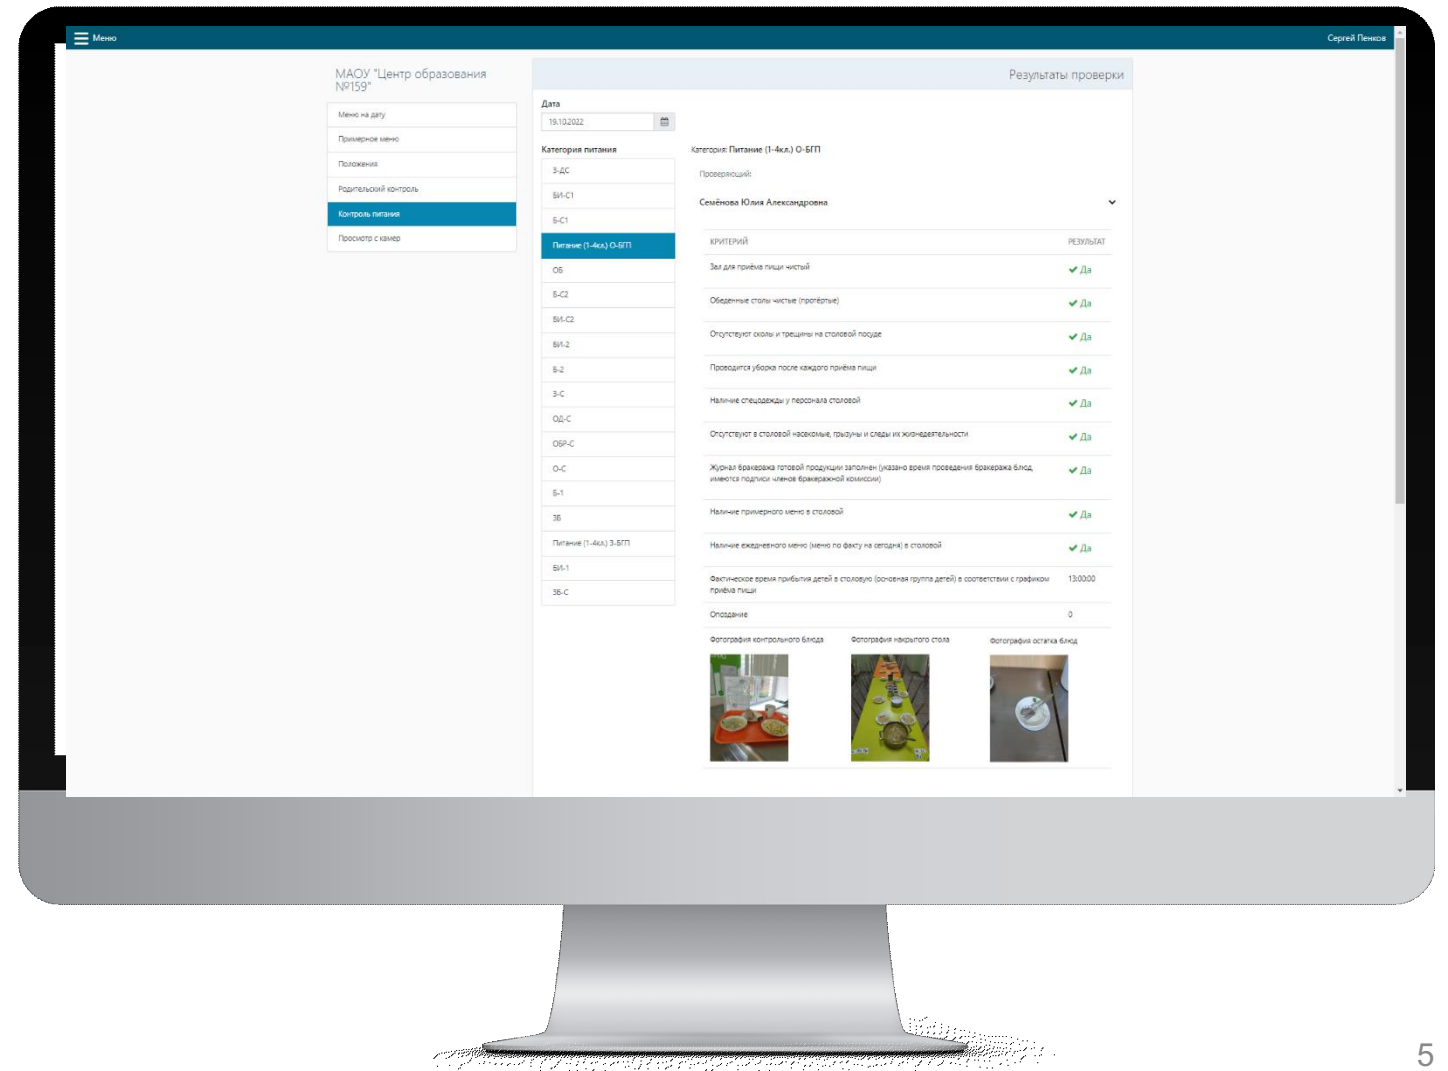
Меню

Сергей Пенков

МАОУ "Центр образования №159"

Меню на дату
Примерное меню
Положения
Родительский контроль
Контроль питания
Просмотр с камер

Результаты проверки

Дата
19.10.2022

Категория питания
3-ДС
БИ-С1
Б-С1
Питание (1-4кл.) О-БГП
ОБ
Б-С2
БИ-С2
БИ-2
Б-2
З-С
ОД-С
ОБР-С
О-С
Б-1
ЗБ
Питание (1-4кл.) З-БГП
БИ-1
ЗБ-С

Категория: Питание (1-4кл.) О-БГП

Проверяющий:
Семёнова Юлия Александровна

| КРИТЕРИЙ | РЕЗУЛЬТАТ |
|---|---|
| Зал для приёма пищи чистый | Да |
| Обеденные столы чистые (протёртые) | Да |
| Отсутствуют сколы и трещины на столовой посуде | Да |
| Проводится уборка после каждого приёма пищи | Да |
| Наличие спецодежды у персонала столовой | Да |
| Отсутствуют в столовой насекомые, грызуны и следы их жизнедеятельности | Да |
| Журнал бракеража готовой продукции заполнен (указано время проведения бракеража блюд, имеются подписи членов бракеражной комиссии) | Да |
| Наличие примерного меню в столовой | Да |
| Наличие ежедневного меню (меню по факту на сегодня) в столовой | Да |
| Фактическое время прибытия детей в столовую (основная группа детей) в соответствии с графиком приёма пищи | 13:00:00 |
| Опоздание | 0 |

Фотография контрольного блюда
Фотография накрытого стола
Фотография остатка блюд

5